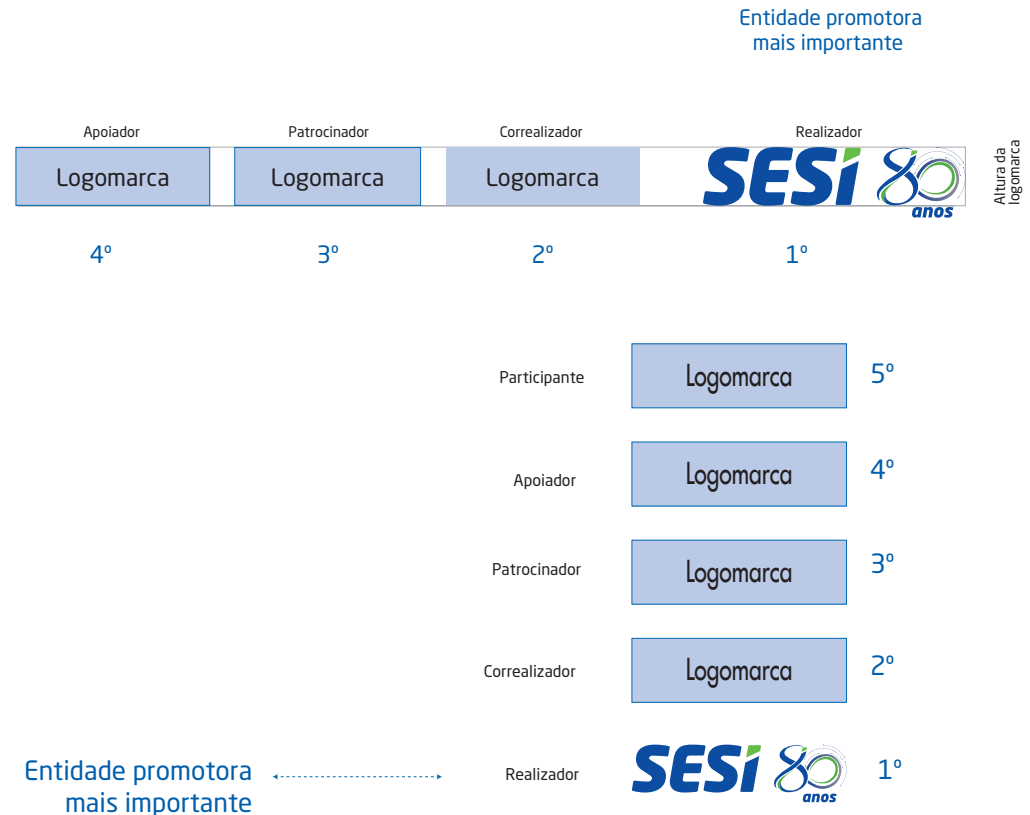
Entidade promotora mais importante

Apoiador

Logomarca

Patrocinador

Logomarca

Correalizador

Logomarca

Realizador

SESI 80 anos

Altura da logomarca

4º

3º

2º

1º

Participante

Logomarca

5º

Apoiador

Logomarca

4º

Patrocinador

Logomarca

3º

Correalizador

Logomarca

2º

Entidade promotora mais importante

Realizador

SESI 80 anos

1º